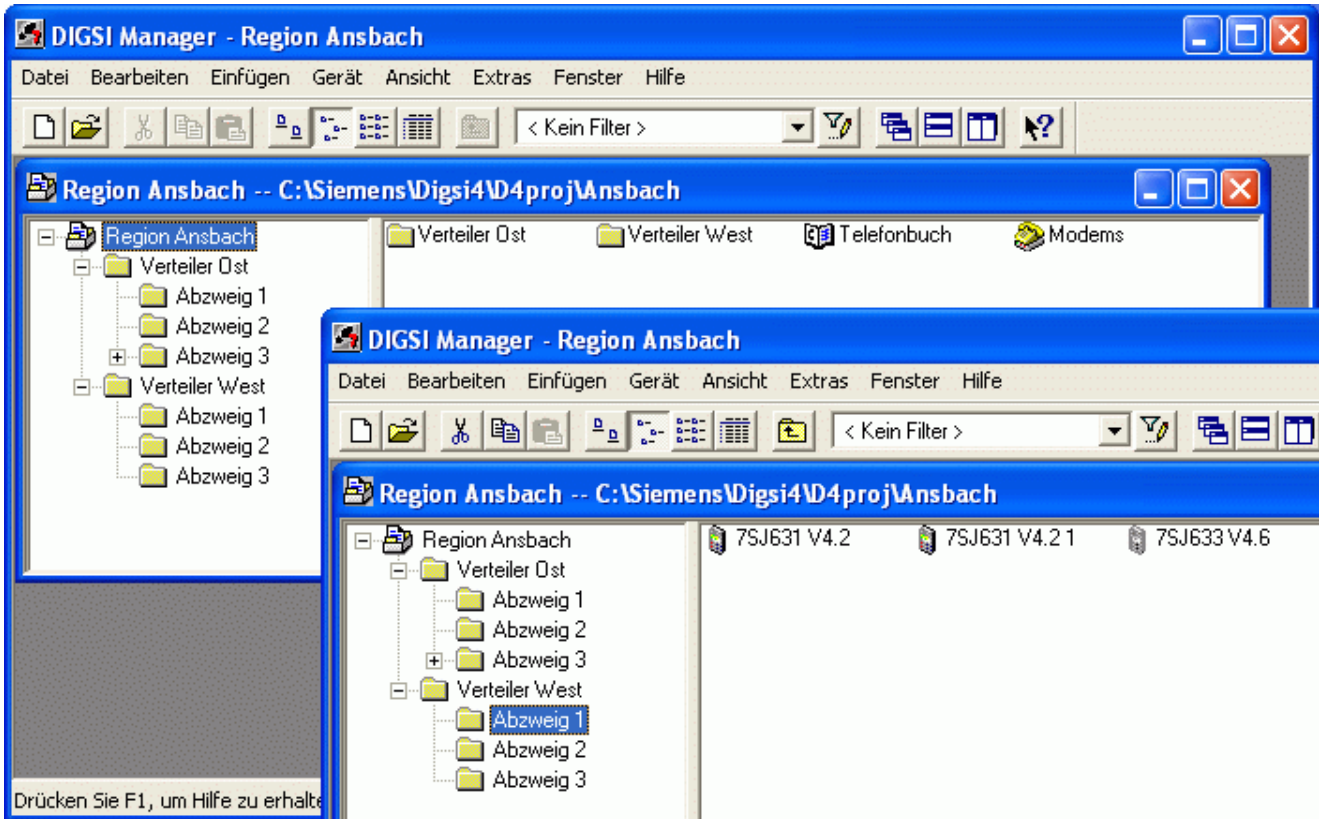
DIGSI Manager - Region Ansbach

Datei Bearbeiten Einfügen Gerät Ansicht Extras Fenster Hilfe

< Kein Filter >

Region Ansbach -- C:\Siemens\Digsi4\D4proj\Ansbach

Region Ansbach
Verteiler Ost
Abzweig 1
Abzweig 2
Abzweig 3
Verteiler West
Abzweig 1
Abzweig 2
Abzweig 3

Verteiler Ost Verteiler West Telefonbuch Modems

Drücken Sie F1, um Hilfe zu erhalte

DIGSI Manager - Region Ansbach

Datei Bearbeiten Einfügen Gerät Ansicht Extras Fenster Hilfe

< Kein Filter >

Region Ansbach -- C:\Siemens\Digsi4\D4proj\Ansbach

Region Ansbach
Verteiler Ost
Abzweig 1
Abzweig 2
Abzweig 3
Verteiler West
Abzweig 1
Abzweig 2
Abzweig 3

7SJ631 V4.2 7SJ631 V4.2 1 7SJ633 V4.6